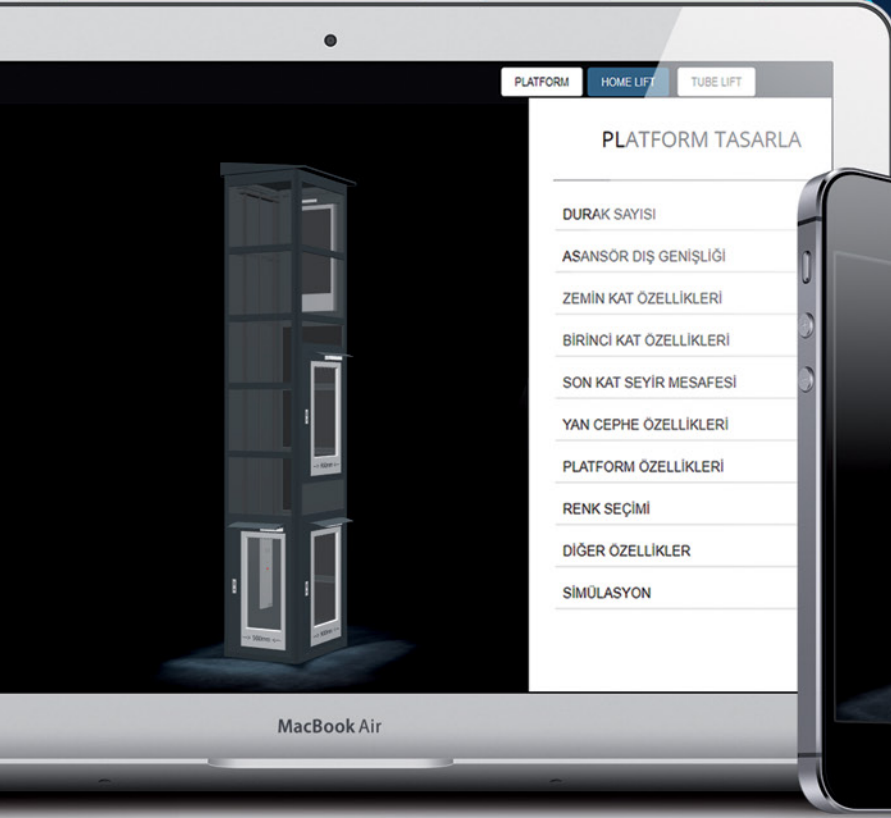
PLATFORM HOME LIFT TUBE LIFT

PLATFORM TASARLA

DURAK SAYISI

ASANSÖR DIŞ GENİŞLİĞİ

ZEMİN KAT ÖZELLİKLERİ

BİRİNCİ KAT ÖZELLİKLERİ

SON KAT SEYİR MESAFESİ

YAN CEPHE ÖZELLİKLERİ

PLATFORM ÖZELLİKLERİ

RENK SEÇİMİ

DİĞER ÖZELLİKLER

SİMÜLASYON

MacBook Air